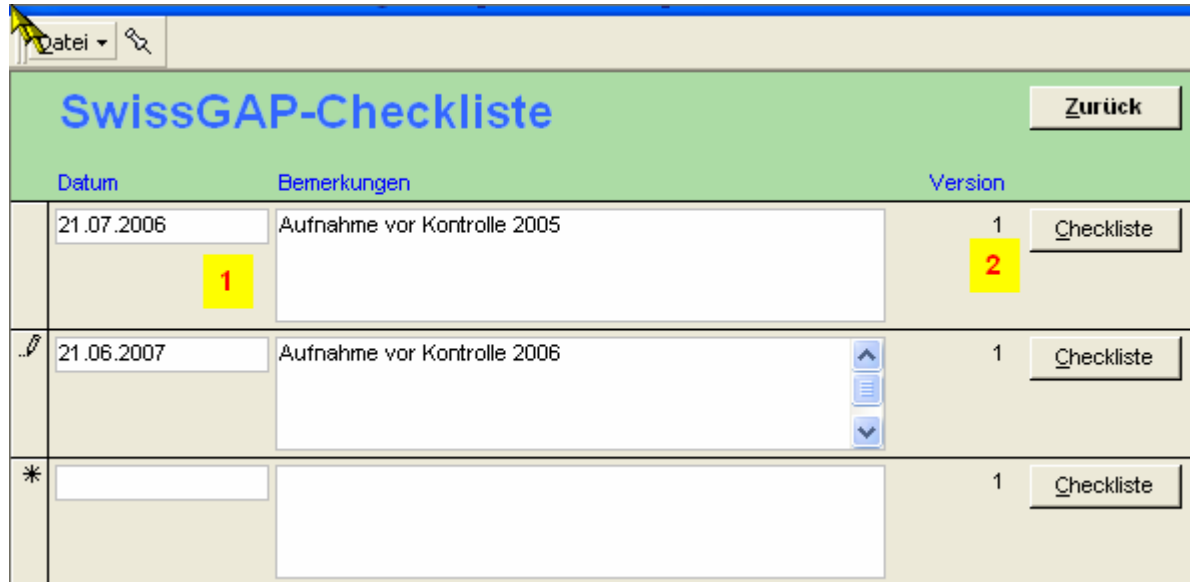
Datei

SwissGAP-Checkliste

Zurück

| Datum | Bemerkungen | Version | |
|---|---|---|---|
| 21.07.2006 | Aufnahme vor Kontrolle 2005 | 1 | Checkliste |
| 21.06.2007 | Aufnahme vor Kontrolle 2006 | 1 | Checkliste |
| | | 1 | Checkliste |

1

2